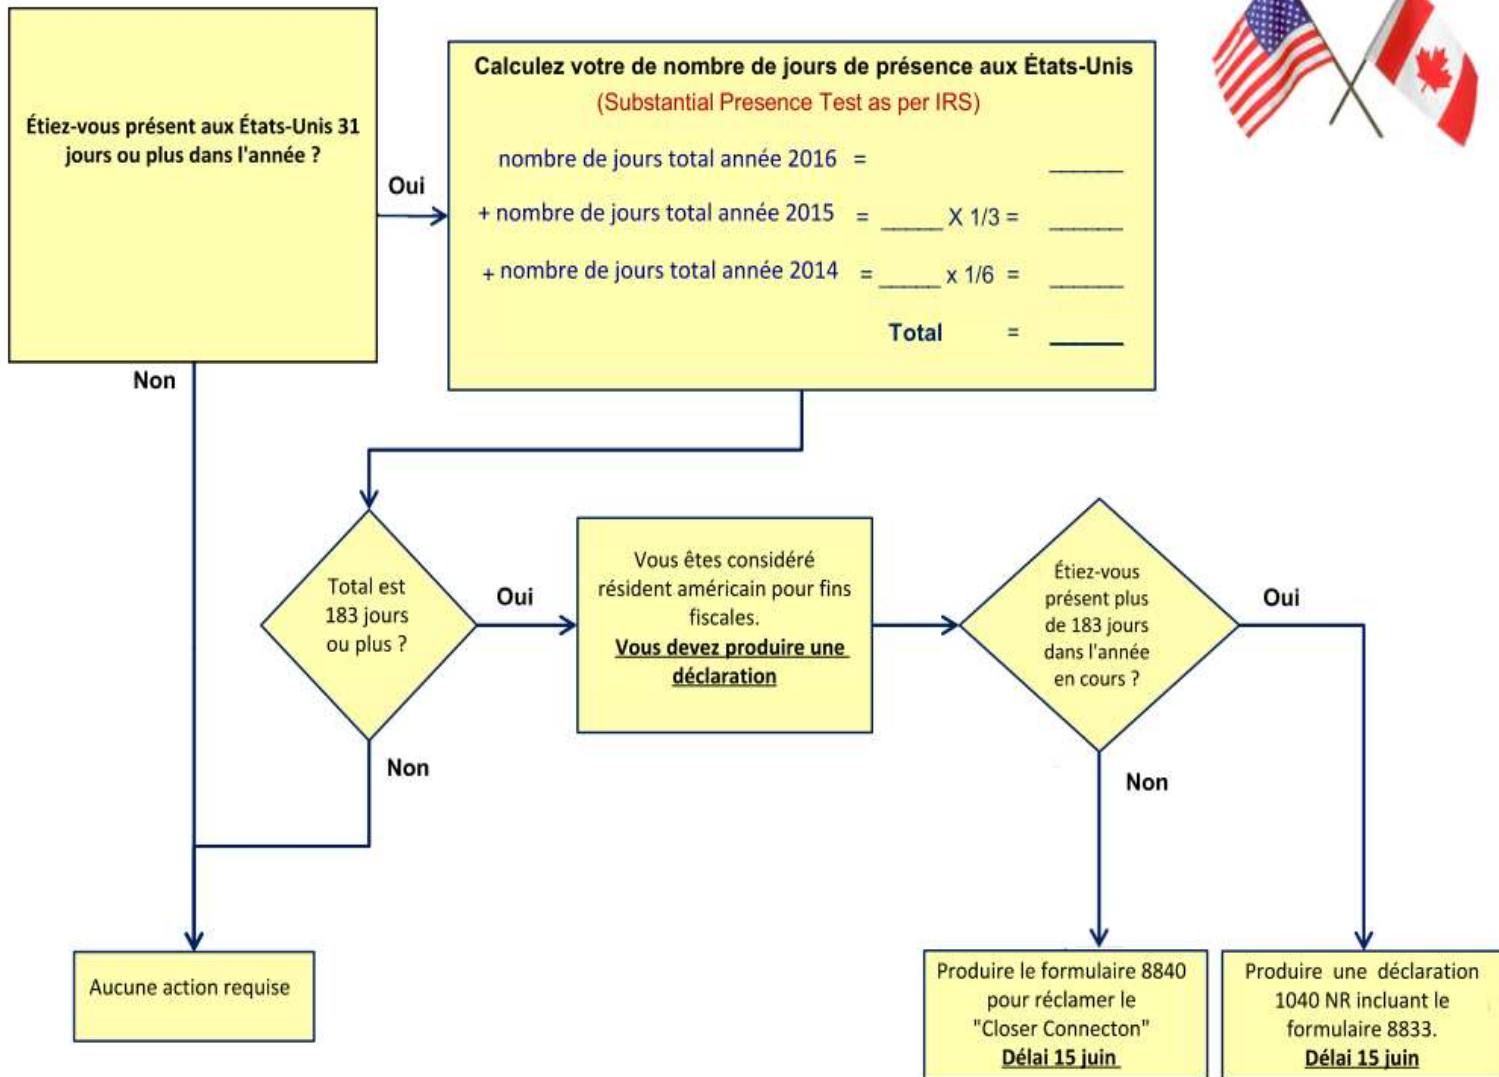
Étiez-vous présent aux États-Unis 31 jours ou plus dans l'année ?

Oui

Non

Calculez votre de nombre de jours de présence aux États-Unis
(Substantial Presence Test as per IRS)

nombre de jours total année 2016 = ______

+ nombre de jours total année 2015 = _____ X 1/3 = ______

+ nombre de jours total année 2014 = _____ x 1/6 = ______

Total = ______

Total est 183 jours ou plus ?

Oui

Non

Vous êtes considéré résident américain pour fins fiscales.
Vous devez produire une déclaration

Étiez-vous présent plus de 183 jours dans l'année en cours ?

Oui

Non

Aucune action requise

Produire le formulaire 8840 pour réclamer le "Closer Connecton"
Délai 15 juin

Produire une déclaration 1040 NR incluant le formulaire 8833.
Délai 15 juin